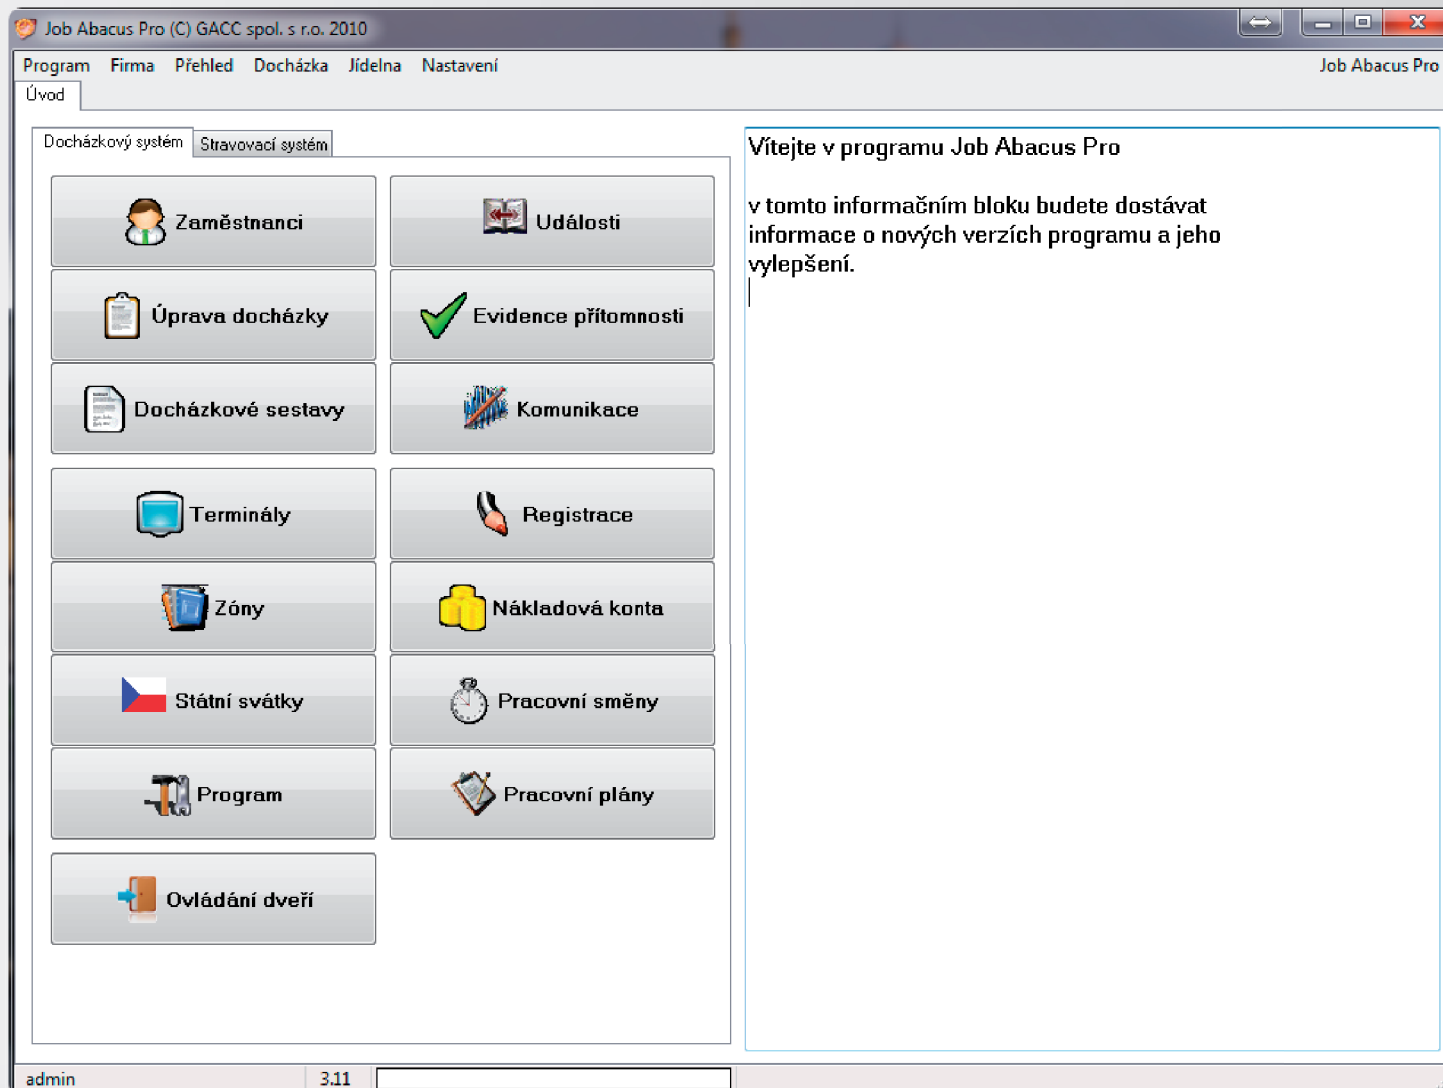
Job Abacus Pro (C) GACC spol. s r.o. 2010

Program Firma Přehled Docházka Jídelna Nastavení

Job Abacus Pro

Úvod

Docházkový systém Stravovací systém

Zaměstnanci

Události

Úprava docházky

Evidence přítomnosti

Docházkové sestavy

Komunikace

Terminály

Registrace

Zóny

Nákladová konta

Státní svátky

Pracovní směny

Program

Pracovní plány

Ovládání dveří

Vítejte v programu Job Abacus Pro

v tomto informačním bloku budete dostávat informace o nových verzích programu a jeho vylepšení.

admin 3.11